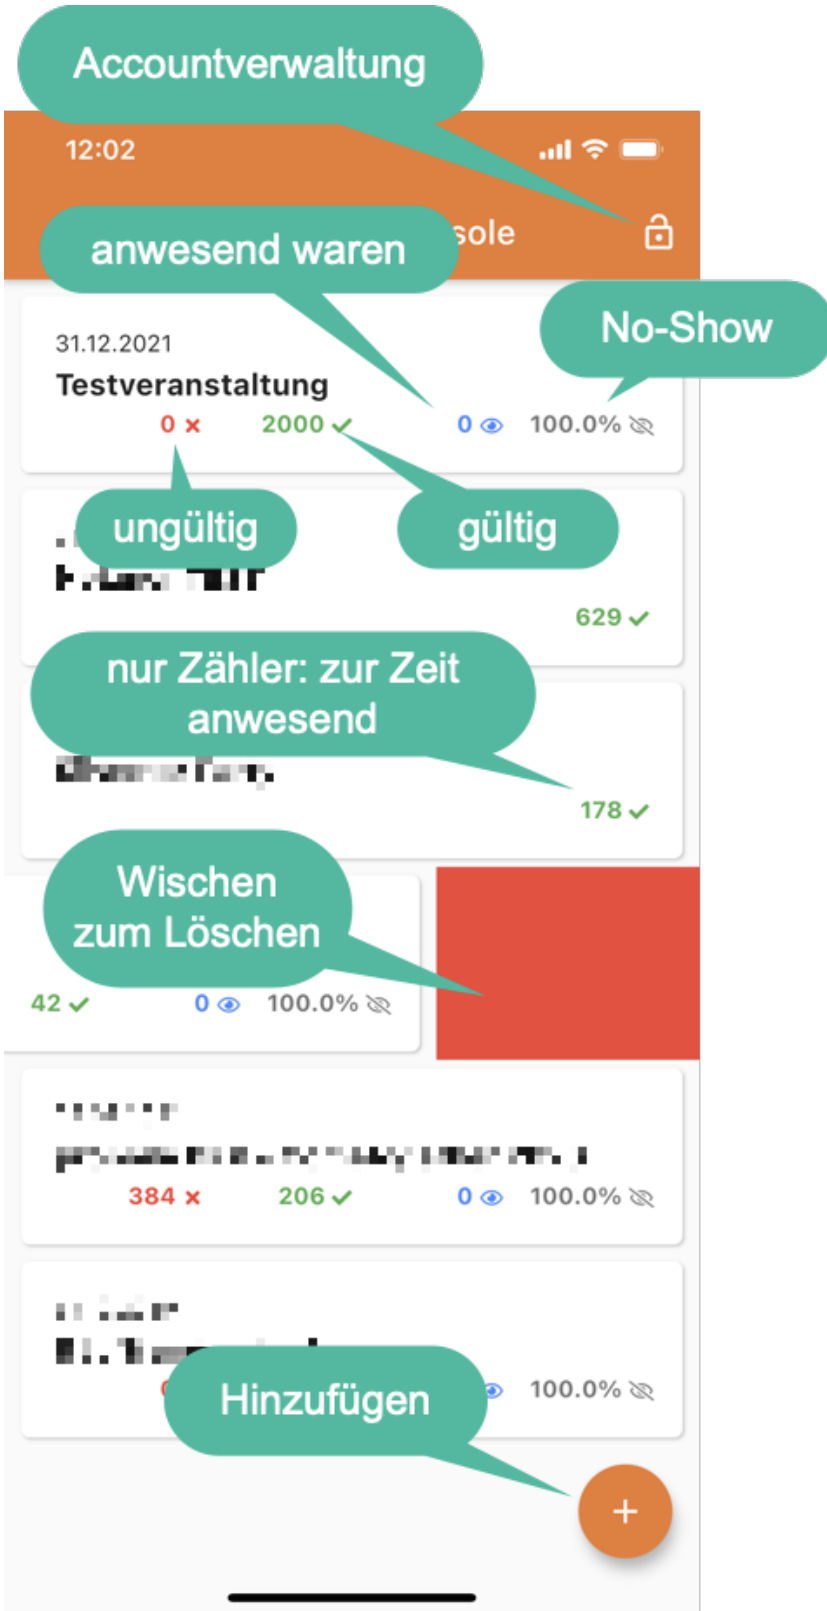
Accountverwaltung

12:02

anwesend waren

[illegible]sole

No-Show

31.12.2021

Testveranstaltung

0 ×   2000 ✓   0   100.0%

ungültig

gültig

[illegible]

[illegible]

629 ✓

nur Zähler: zur Zeit anwesend

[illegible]

178 ✓

Wischen zum Löschen

42 ✓   0   100.0%

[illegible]

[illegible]

384 ×   206 ✓   0   100.0%

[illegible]

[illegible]

Hinzufügen

100.0%

+